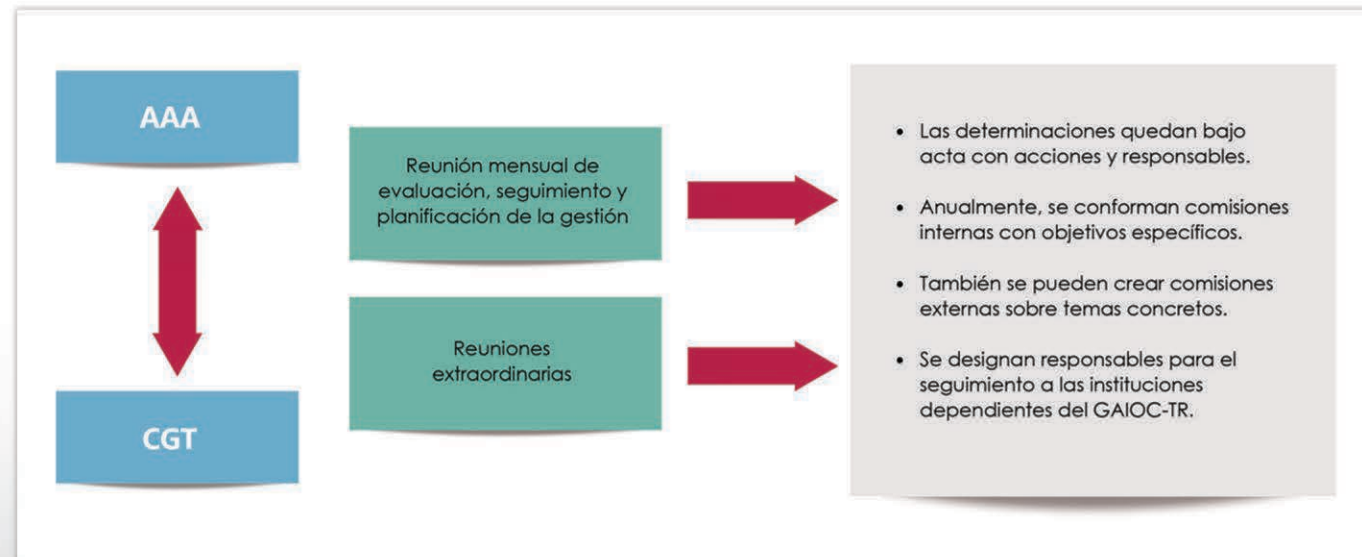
AAA

CGT

Reunión mensual de evaluación, seguimiento y planificación de la gestión

Reuniones extraordinarias

• Las determinaciones quedan bajo acta con acciones y responsables.

• Anualmente, se conforman comisiones internas con objetivos específicos.

• También se pueden crear comisiones externas sobre temas concretos.

• Se designan responsables para el seguimiento a las instituciones dependientes del GAIOC-TR.